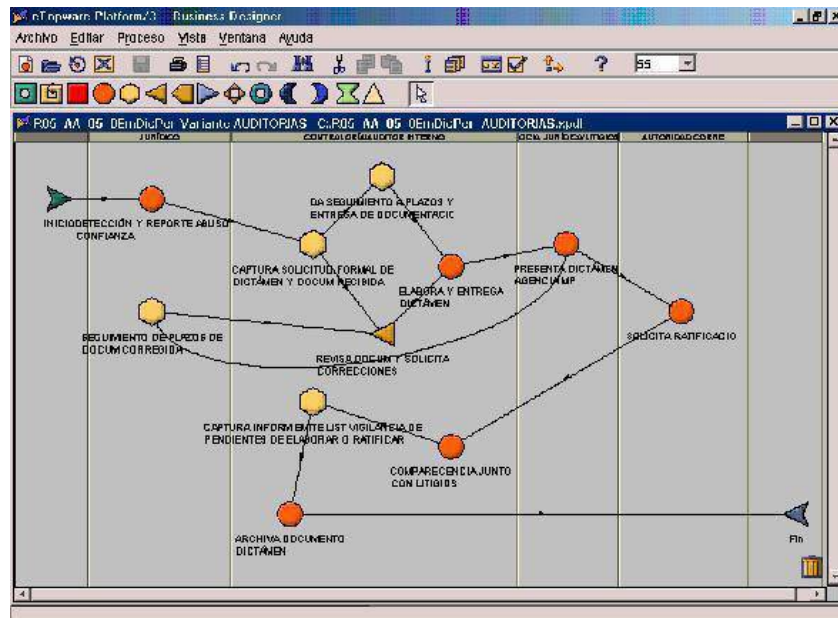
eTopware Platform/3 - Business Designer

Archivo Editar Proceso Vista Ventana Ayuda

55

R05_AA_05_0EmDicPer Variante AUDITORIAS C:R05_AA_05_0EmDicPer_AUDITORIAS.xpdl

JURIDICO | CONTRALOR/AUDITOR INTERNO | OFIC. JURIDICO/LITIGIOS | AUTORIDAD/CORRE

INICIO

DETECCIÓN Y REPORTE ABUSO CONFIANZA

DA SEGUIMIENTO A PLAZOS Y ENTREGA DE DOCUMENTACIO

CAPTURA SOLICITUD FORMAL DE DICTAMEN Y DOCUM RECIBIDA

ELABORA Y ENTREGA DICTAMEN

PRESENTA DICTAMEN AGENCIA MP

SEGUIMIENTO DE PLAZOS DE DOCUM CORREGIDA

REVISA DOCUM Y SOLICITA CORRECCIONES

SOLICITA RATIFICACIO

CAPTURA INFORME INTE LIST VIGILANCIA DE PENDIENTES DE ELABORAR O RATIFICAR

COMPARECENCIA JUNTO CON LITIGIOS

ARCHIVA DOCUMENTO DICTAMEN

Fin